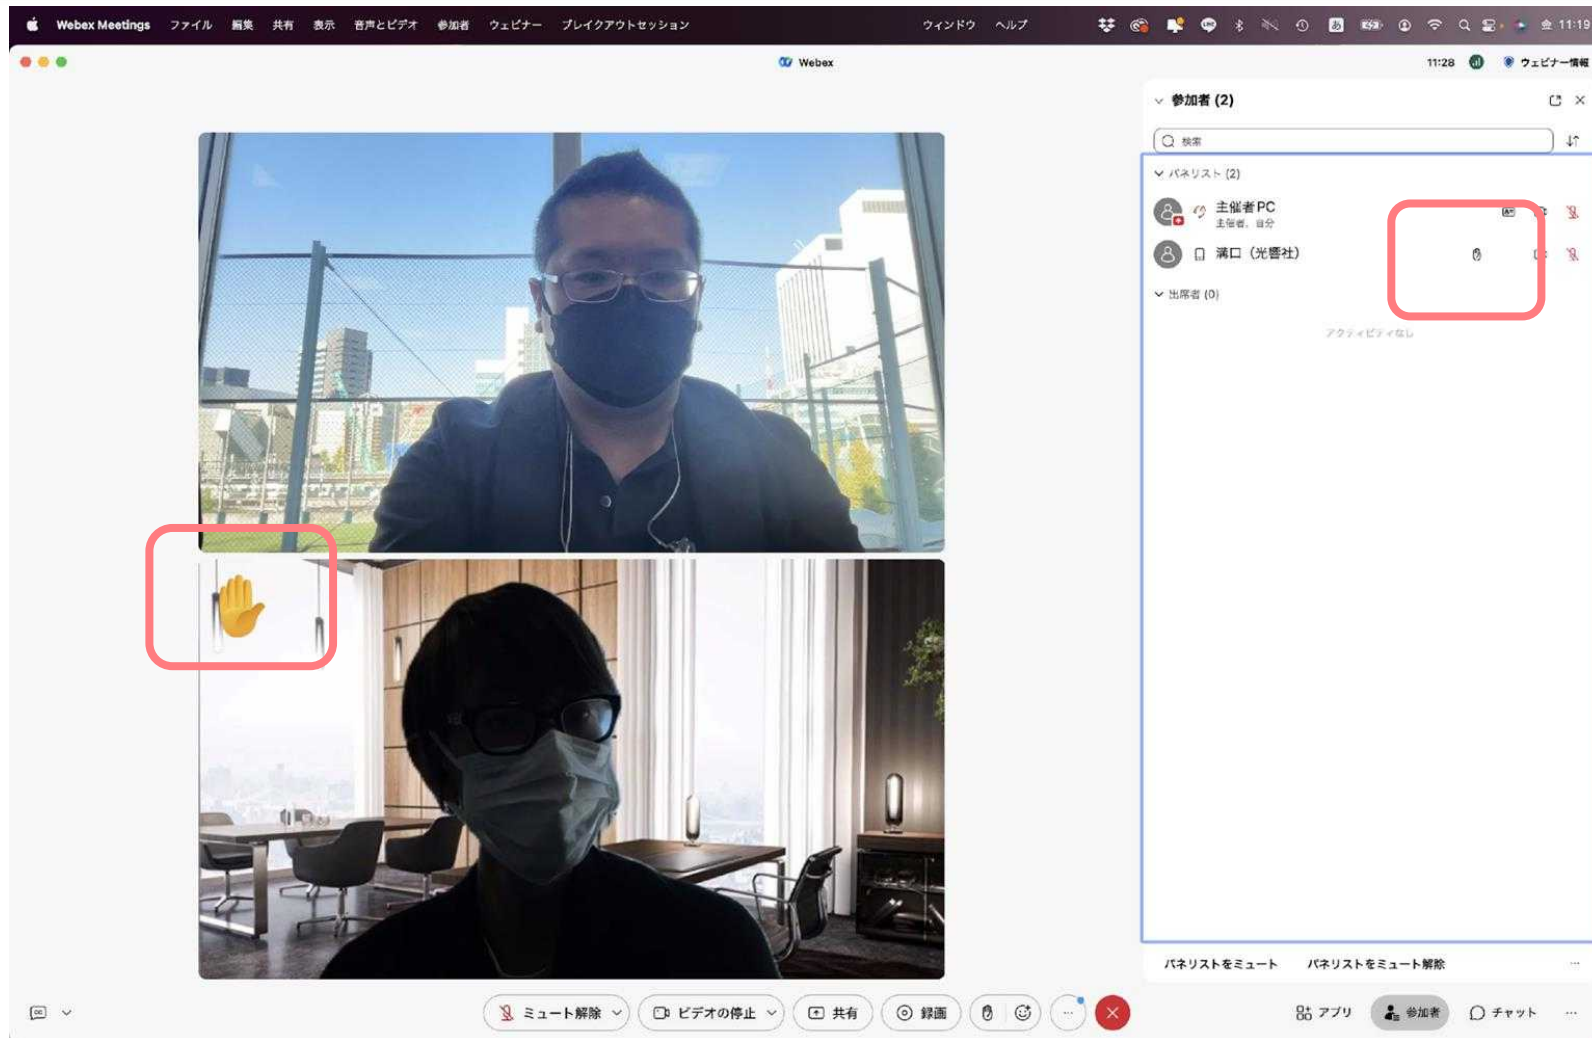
Webex Meetings ファイル 編集 共有 表示 音声とビデオ 参加者 ウェビナー ブレイクアウトセッション ウィンドウ ヘルプ 11:19

Webex

11:28 ウェビナー情報

参加者 (2)

検索

パネリスト (2)

主催者PC
主催者、自分

溝口 (光響社)

出席者 (0)

アクティビティなし

パネリストをミュート パネリストをミュート解除

ミュート解除 ビデオの停止 共有 録画

アプリ 参加者 チャット